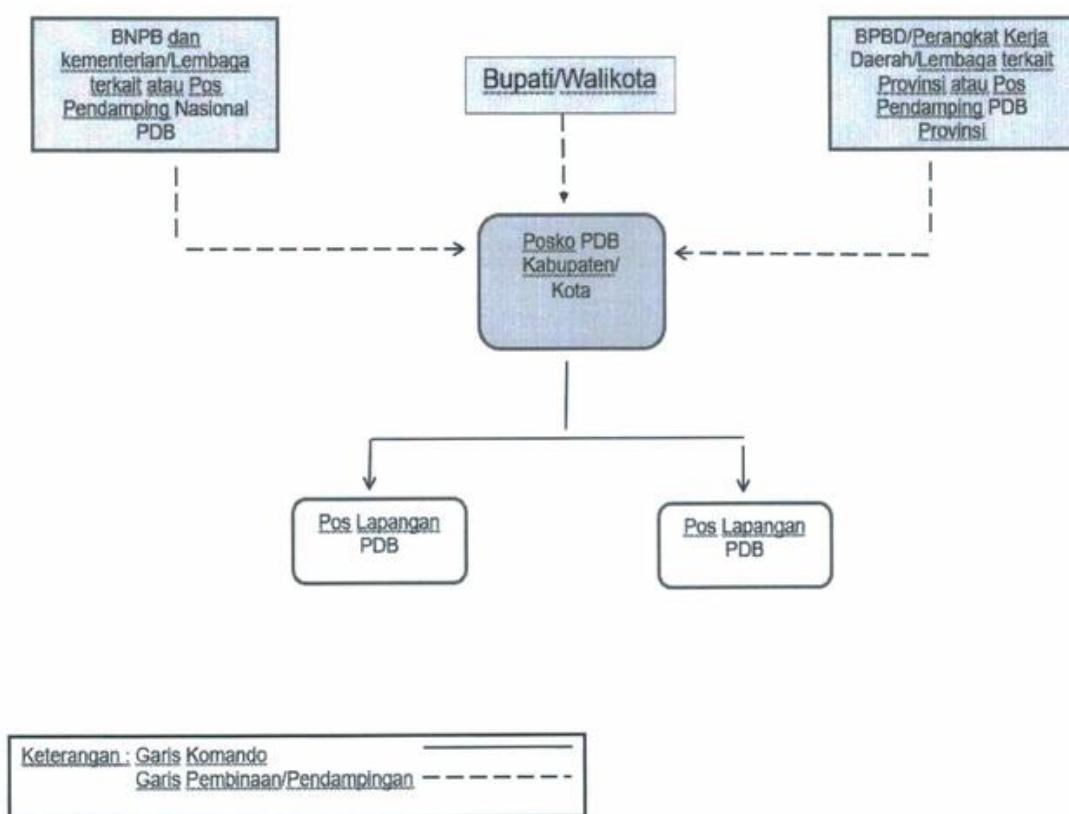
BNPB dan kementerian/Lembaga terkait atau Pos Pendamping Nasional PDB

Bupati/Walikota

BPBD/Perangkat Kerja Daerah/Lembaga terkait Provinsi atau Pos Pendamping PDB Provinsi

Posko PDB Kabupaten/ Kota

Pos Lapangan PDB

Pos Lapangan PDB

Keterangan : Garis Komando
Garis Pembinaan/Pendampingan